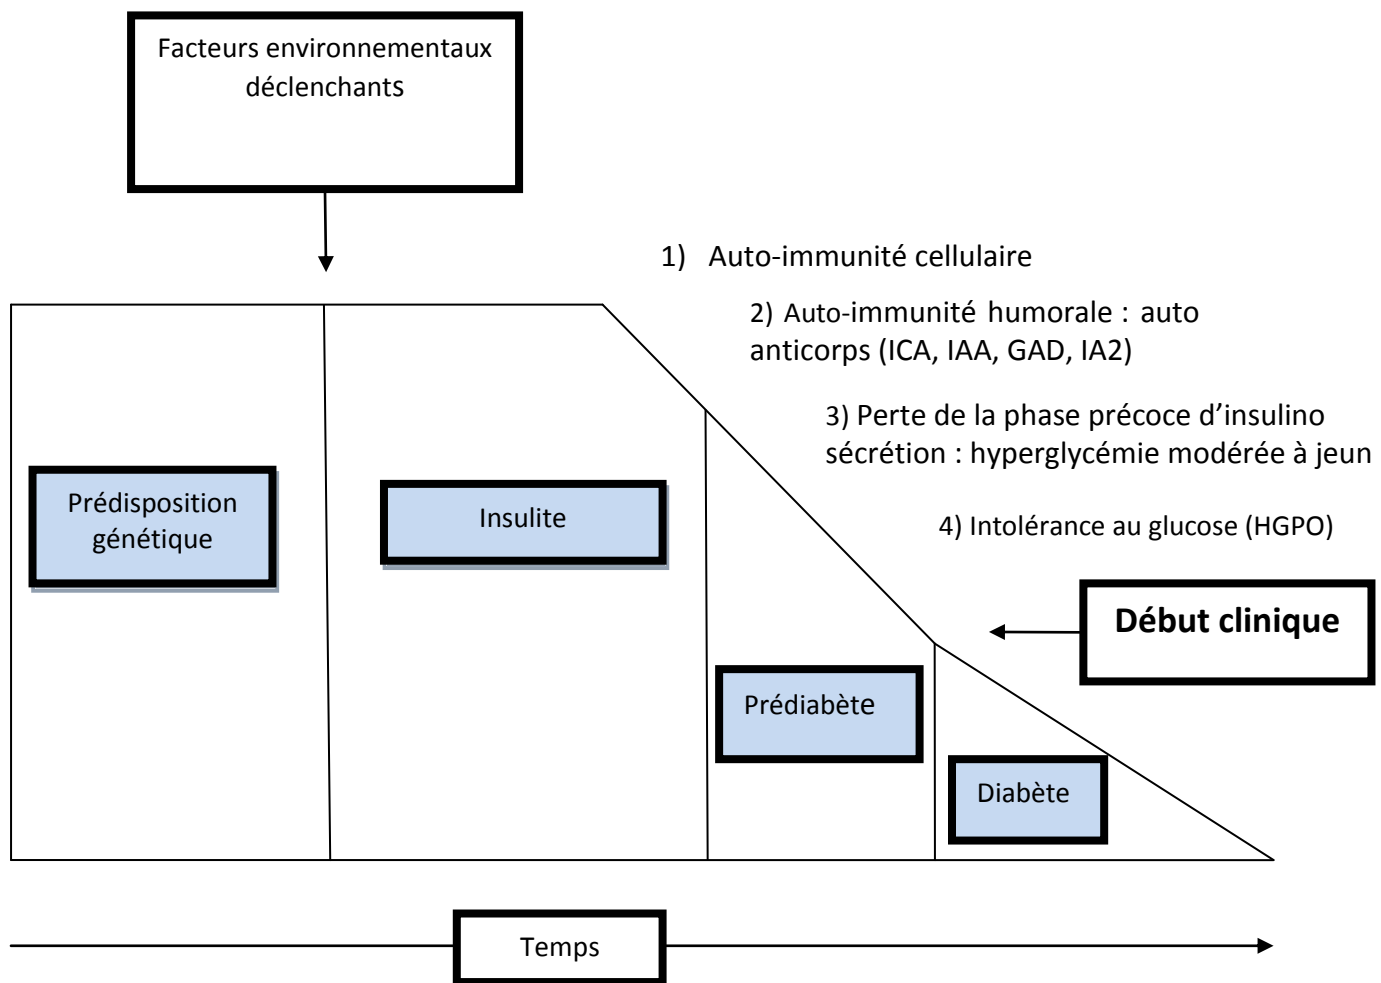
Facteurs environnementaux déclenchants

1) Auto-immunité cellulaire

2) Auto-immunité humorale : auto anticorps (ICA, IAA, GAD, IA2)

3) Perte de la phase précoce d'insulino sécrétion : hyperglycémie modérée à jeun

4) Intolérance au glucose (HGPO)

Prédisposition génétique

Insulite

Début clinique

Prédiabète

Diabète

Temps